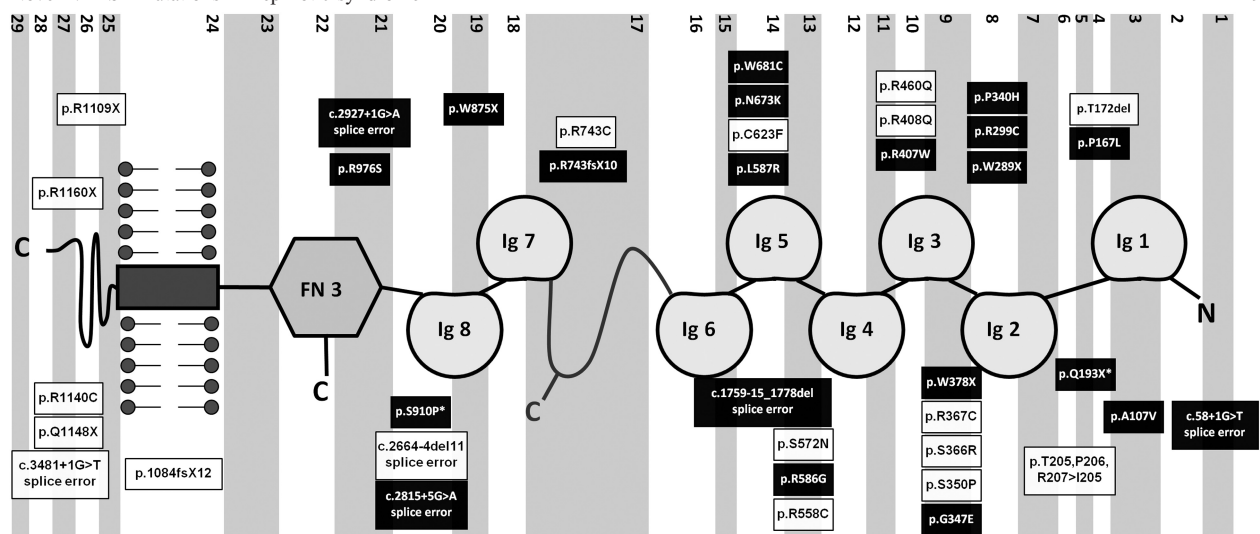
29 28 27 26 25 24 23 22 21 20 19 18 17 16 15 14 13 12 11 10 9 8 7 6 5 4 3 2 1

p.R1109X

c.2927+1G>A splice error

p.W875X

p.R743C

p.W681C

p.N673K

p.C623F

p.L587R

p.R460Q

p.R408Q

p.R407W

p.P340H

p.R299C

p.W289X

p.T172del

p.P167L

p.R976S

p.R743fsX10

p.R1160X

C

Ig 7

Ig 5

Ig 3

Ig 1

FN 3

Ig 8

Ig 6

Ig 4

Ig 2

N

C

C

p.R1140C

p.Q1148X

c.3481+1G>T splice error

p.1084fsX12

p.S910P*

c.2664-4del11 splice error

c.2815+5G>A splice error

c.1759-15_1778del splice error

p.S572N

p.R586G

p.R558C

p.W378X

p.R367C

p.S366R

p.S350P

p.G347E

p.Q193X*

p.A107V

c.58+1G>T splice error

p.T205,P206, R207>I205